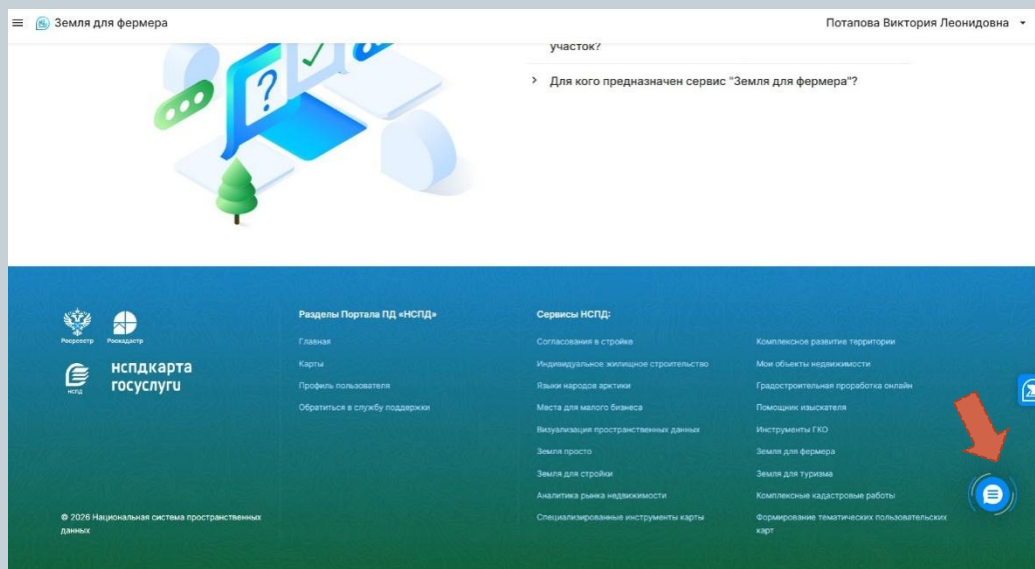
Земля для фермера

Потапова Виктория Леонидовна

участок?

Для кого предназначен сервис "Земля для фермера"?

Росреестр Роскадастр

НСПД нспдкарта госуслуги

© 2026 Национальная система пространственных данных

Разделы Портала ПД «НСПД»

Главная

Карты

Профиль пользователя

Обратиться в службу поддержки

Сервисы НСПД:

Согласования в стройке

Индивидуальное жилищное строительство

Языки народов арктики

Места для малого бизнеса

Визуализация пространственных данных

Земля просто

Земля для стройки

Аналитика рынка недвижимости

Специализированные инструменты карты

Комплексное развитие территории

Мои объекты недвижимости

Градостроительная проработка онлайн

Помощник изыскателя

Инструменты ГКО

Земля для фермера

Земля для туризма

Комплексные кадастровые работы

Формирование тематических пользовательских карт